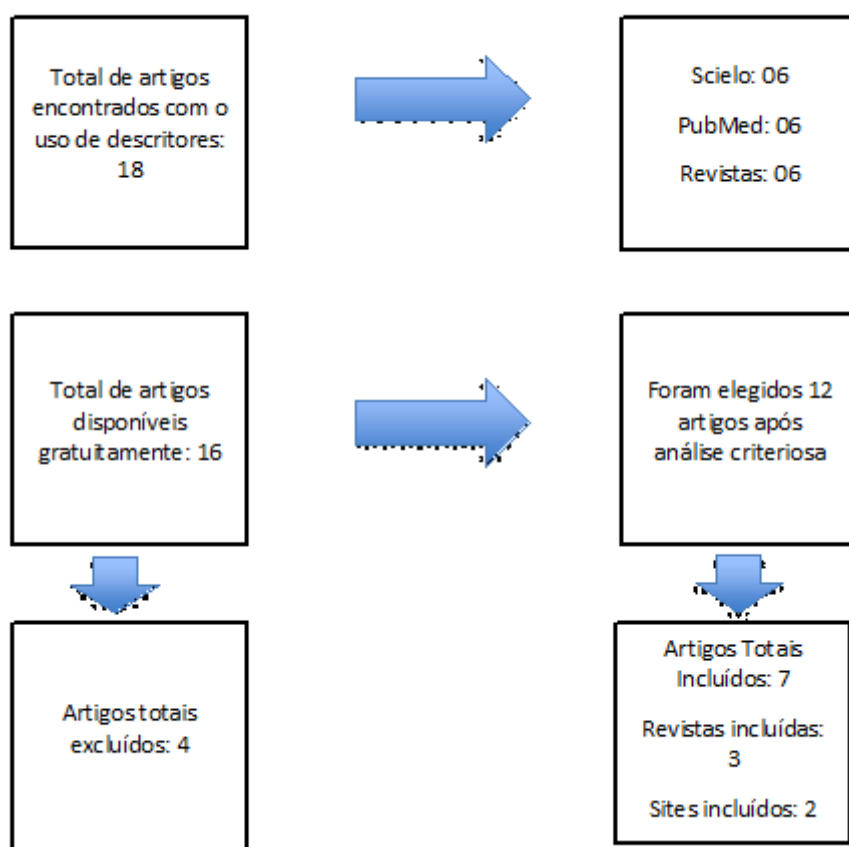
Total de artigos encontrados com o uso de descritores: 18

Scielo: 06

PubMed: 06

Revistas: 06

Total de artigos disponíveis gratuitamente: 16

Foram elegidos 12 artigos após análise criteriosa

Artigos totais excluídos: 4

Artigos Totais Incluídos: 7

Revistas incluídas: 3

Sites incluídos: 2